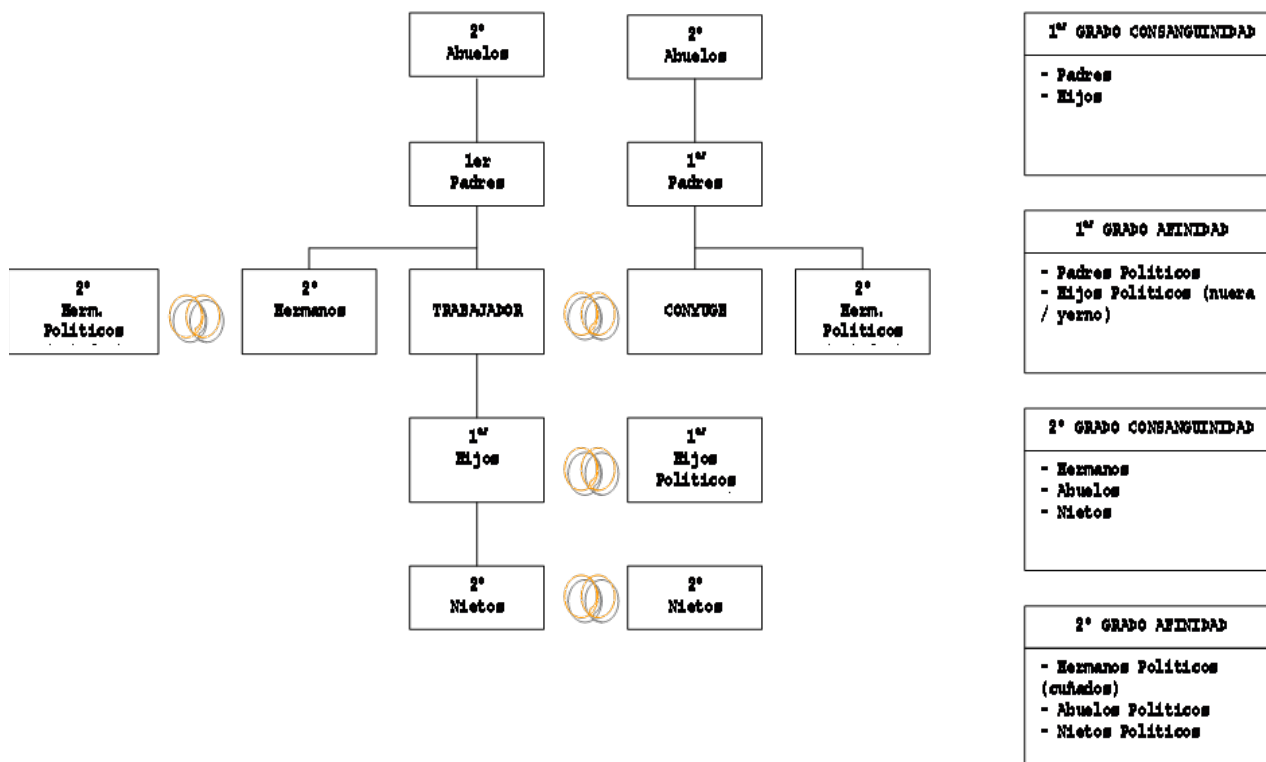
2º
Abuelos

2º
Abuelos

1er
Padres

1er
Padres

2º
Herm.
Politicos

2º
Hermanos

TRABAJADOR

CONYUGE

2º
Herm.
Politicos

1er
Hijos

1er
Hijos
Politicos

2º
Nietos

2º
Nietos

1er GRADO CONSANGUINIDAD

- Padres
- Hijos

1er GRADO AFINIDAD

- Padres Politicos
- Hijos Politicos (nuera / yerno)

2º GRADO CONSANGUINIDAD

- Hermanos
- Abuelos
- Nietos

2º GRADO AFINIDAD

- Hermanos Politicos (cuñados)
- Abuelos Politicos
- Nietos Politicos